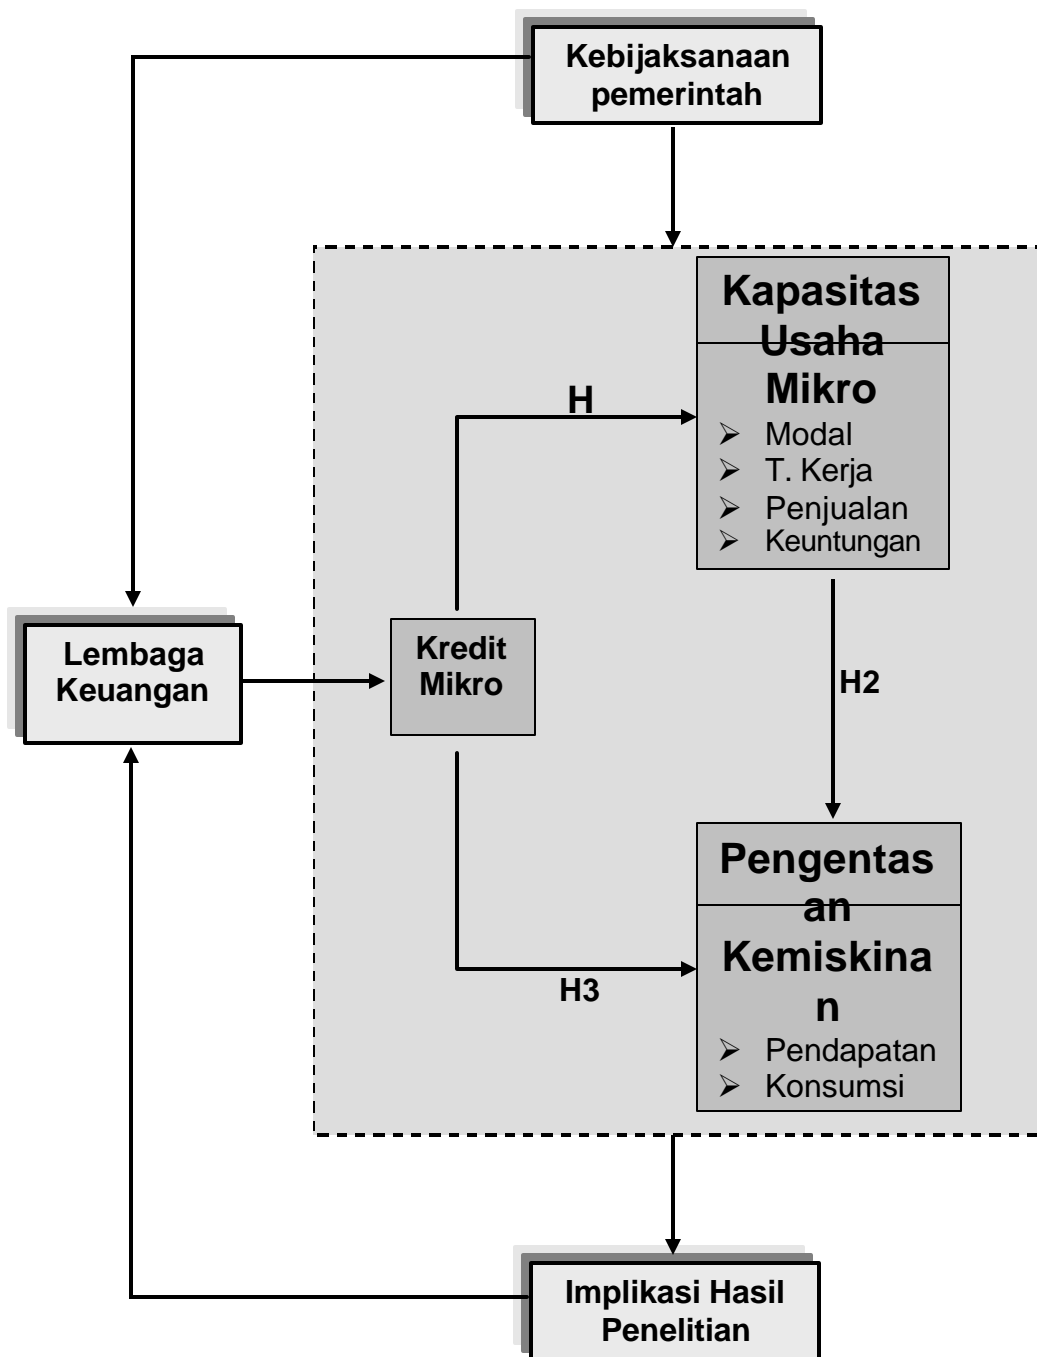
Kebijaksanaan pemerintah

Kapasitas Usaha Mikro
➢ Modal
➢ T. Kerja
➢ Penjualan
➢ Keuntungan

H

Lembaga Keuangan

Kredit Mikro

H2

Pengentas an Kemiskina n
➢ Pendapatan
➢ Konsumsi

H3

Implikasi Hasil Penelitian